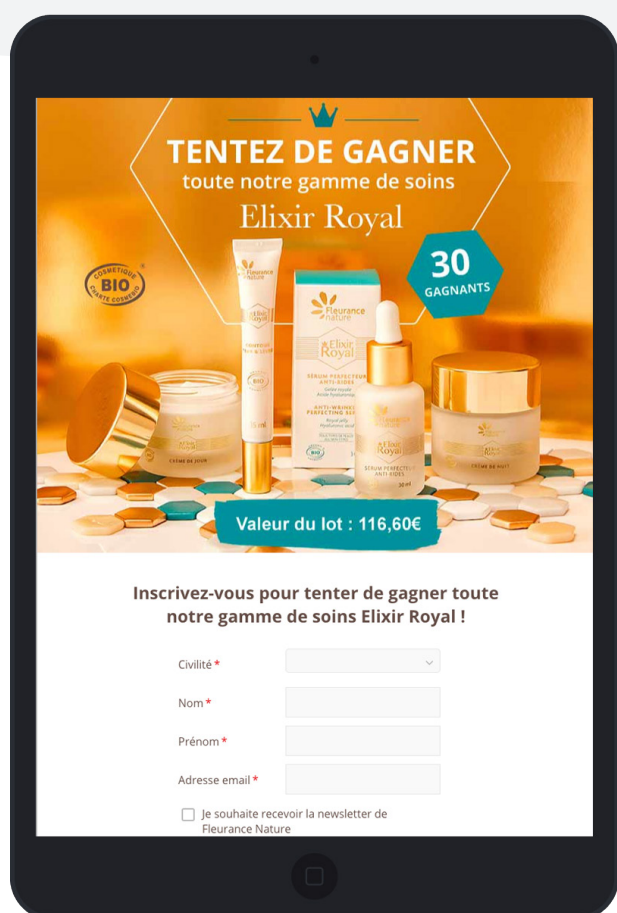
TENTEZ DE GAGNER
toute notre gamme de soins
Elixir Royal

30 GAGNANTS

COSMÉTIQUE BIO CHARTE COSMEBIO

Fleurance nature
Elixir Royal
SÉRUM PERFECTEUR ANTI-RIDES
ANTI-WRINKLE PERFECTING SERUM
BIO

SÉRUM PERFECTEUR ANTI-RIDES
30 ml

CRÈME DE JOUR
CRÈME DE NUIT

Valeur du lot : 116,60€

Inscrivez-vous pour tenter de gagner toute notre gamme de soins Elixir Royal !

Civilité *
Nom *
Prénom *
Adresse email *
Je souhaite recevoir la newsletter de Fleurance Nature